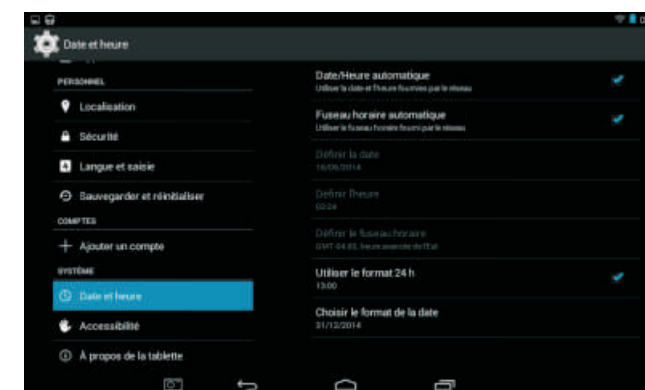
Date et heure

PERSONNEL

Localisation

Sécurité

Langue et saisie

Sauvegarder et réinitialiser

COMPTES

Ajouter un compte

SYSTÈME

Date et heure

Accessibilité

À propos de la tablette

Date/Heure automatique

Utiliser la date et l'heure fournies par le réseau

Fuseau horaire automatique

Utiliser le fuseau horaire fourni par le réseau

Définir la date

16/06/2014

Définir l'heure

02:24

Définir le fuseau horaire

GMT-04:00, heure avancée de l'Est

Utiliser le format 24 h

13:00

Choisir le format de la date

31/12/2014